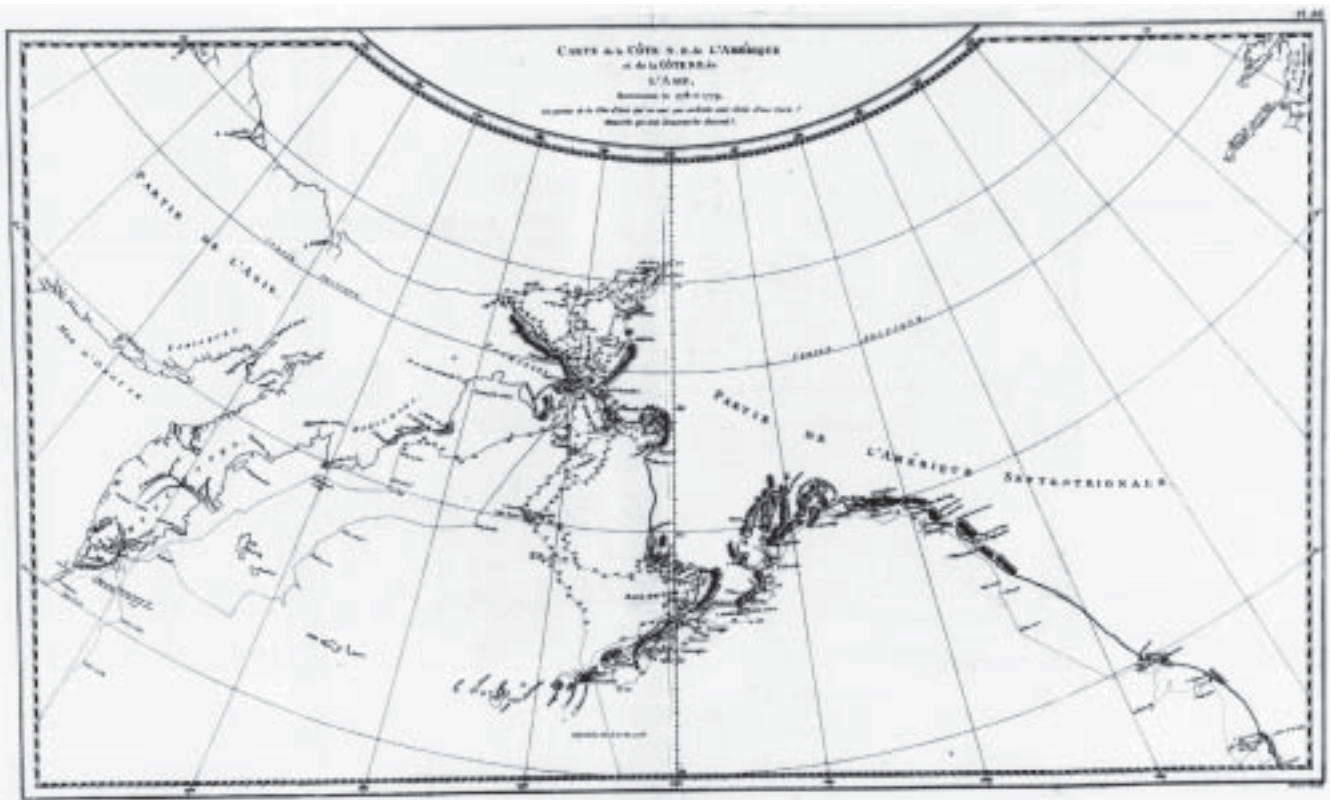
Pl. 36

Carte de la Côte N. O. de l'Amérique et de la Côte N. E. de l'Asie,

Reconnues en 1778 et 1779.

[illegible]

Partie de l'Asie

Cercle Polaire

Mer d'Ochotsk

Partie de l'Amérique Septentrionale

Cercle Polaire